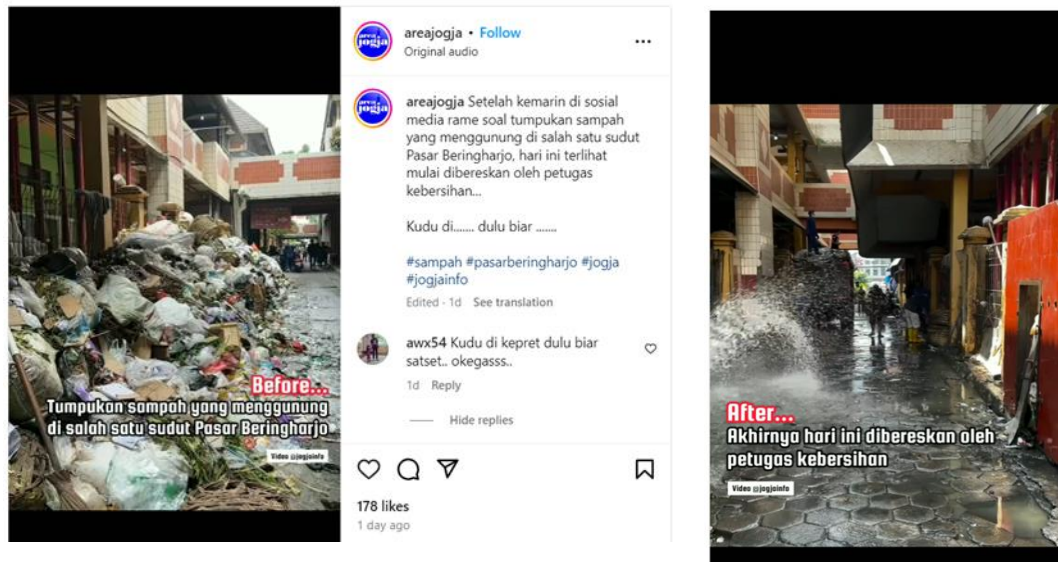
Before...
Tumpukan sampah yang menggunung di salah satu sudut Pasar Beringharjo
Video @jogjainfo

areajogja • Follow
Original audio

areajogja Setelah kemarin di sosial media rame soal tumpukan sampah yang menggunung di salah satu sudut Pasar Beringharjo, hari ini terlihat mulai dibereskan oleh petugas kebersihan...

Kudu di....... dulu biar .......

#sampah #pasarberingharjo #jogja #jogjainfo

Edited · 1d See translation

awx54 Kudu di kepret dulu biar satset.. okegasss..
1d Reply

Hide replies

178 likes
1 day ago

After...
Akhirnya hari ini dibereskan oleh petugas kebersihan
Video @jogjainfo